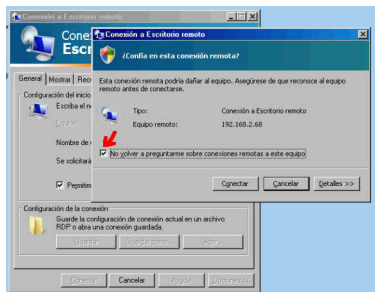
Conexión a Escritorio remoto

Conex
Escr

General | Mostrar | Rec

Configuración del inicio
Escriba el n
Equipo:
Nombre de
Se solicitará

Permitir

Configuración de la conexión
Guarde la configuración de conexión actual en un archivo RDP o abra una conexión guardada.
Guardar | Guardar como... | Abrir...

Conectar | Cancelar | Ayuda | Opciones <<

Conexión a Escritorio remoto

¿Confía en esta conexión remota?

Esta conexión remota podría dañar al equipo. Asegúrese de que reconoce al equipo remoto antes de conectarse.

Tipo: Conexión a Escritorio remoto
Equipo remoto: 192.168.2.68

No volver a preguntarme sobre conexiones remotas a este equipo

Conectar | Cancelar | Detalles >>